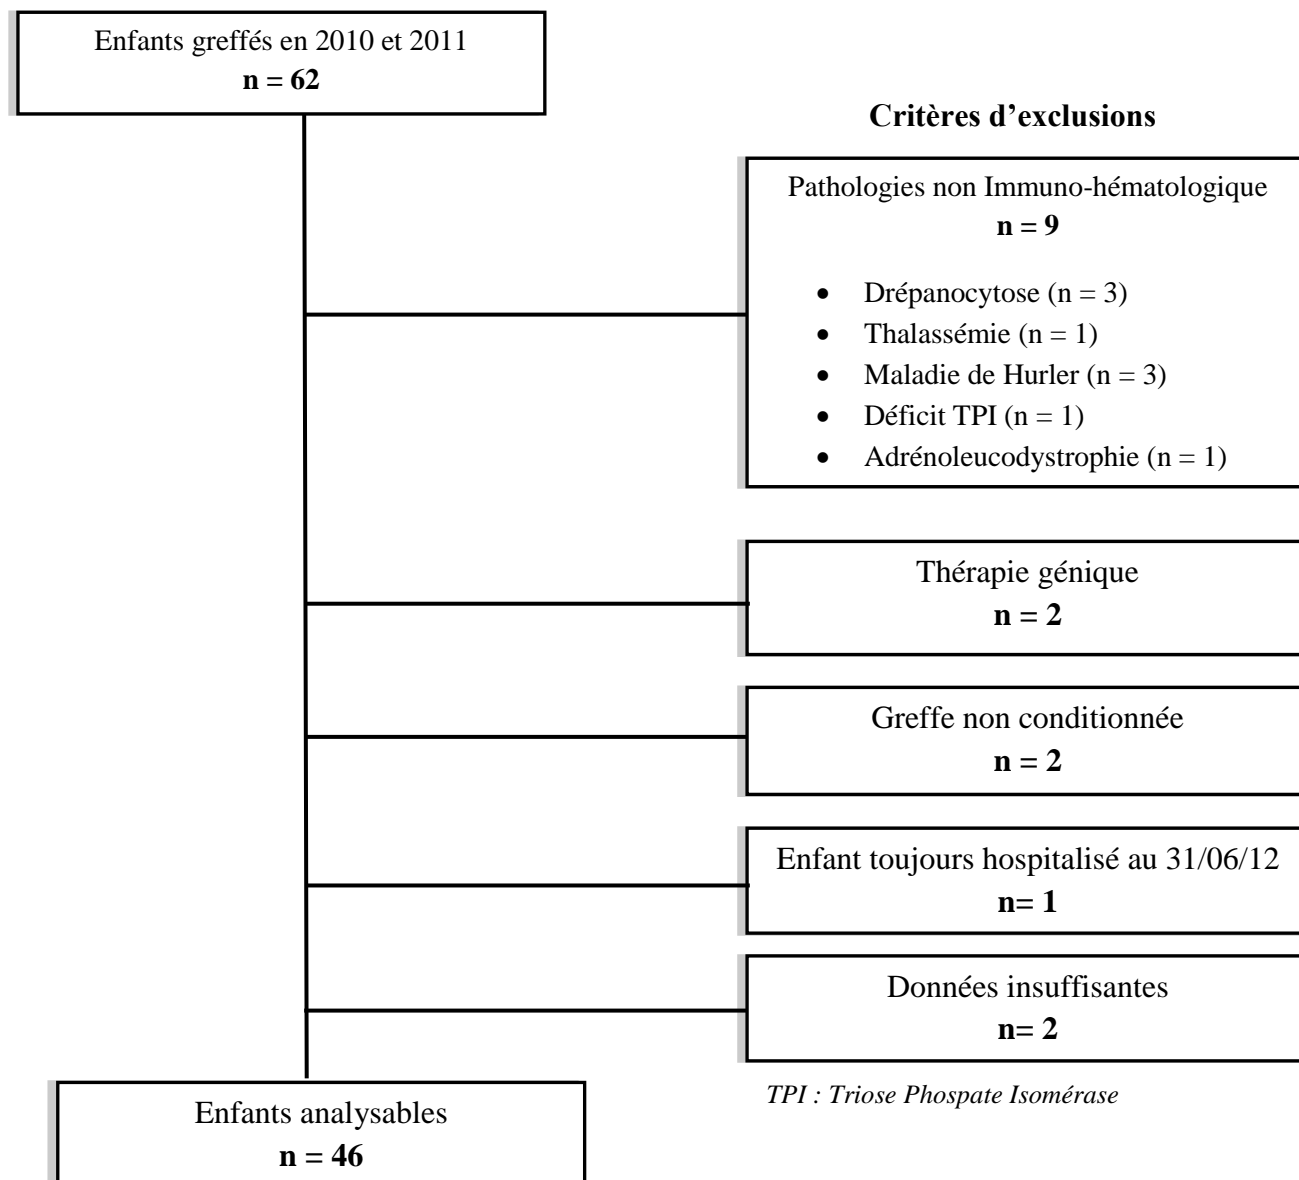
Enfants greffés en 2010 et 2011
**n = 62**

**Critères d'exclusions**

Pathologies non Immuno-hématologique
**n = 9**

- Drépanocytose (n = 3)
- Thalassémie (n = 1)
- Maladie de Hurler (n = 3)
- Déficit TPI (n = 1)
- Adrénoleucodystrophie (n = 1)

Thérapie génique
**n = 2**

Greffe non conditionnée
**n = 2**

Enfant toujours hospitalisé au 31/06/12
**n= 1**

Données insuffisantes
**n= 2**

*TPI : Triose Phospate Isomérase*

Enfants analysables
**n = 46**